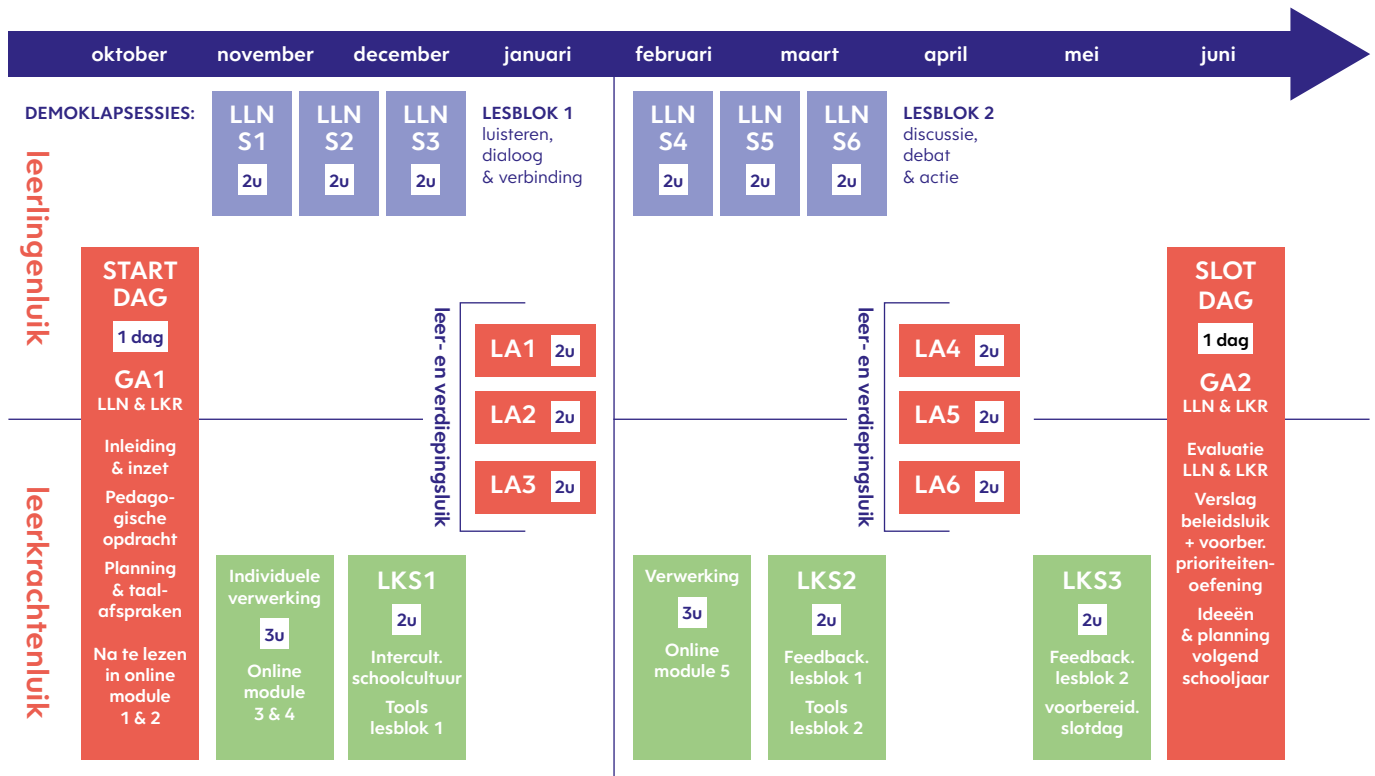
oktober november december januari februari maart april mei juni

DEMOKLAPSESSIES:

LLN S1 2u

LLN S2 2u

LLN S3 2u

LESBLOK 1
luisteren, dialoog & verbinding

LLN S4 2u

LLN S5 2u

LLN S6 2u

LESBLOK 2
discussie, debat & actie

leerlingenluik

START DAG
1 dag
GA1
LLN & LKR
Inleiding & inzet
Pedagogische opdracht
Planning & taalafspraken
Na te lezen in online module 1 & 2

leer- en verdiepingsluik

LA1 2u
LA2 2u
LA3 2u

leer- en verdiepingsluik

LA4 2u
LA5 2u
LA6 2u

SLOT DAG
1 dag
GA2
LLN & LKR
Evaluatie LLN & LKR
Verslag beleidsluik + voorber. prioriteitenoefening
Ideeën & planning volgend schooljaar

leerkrachtenluik

Individuele verwerking
3u
Online module 3 & 4

LKS1
2u
Intercult. schoolcultuur
Tools lesblok 1

Verwerking
3u
Online module 5

LKS2
2u
Feedback. lesblok 1
Tools lesblok 2

LKS3
2u
Feedback. lesblok 2
voorbereid. slotdag